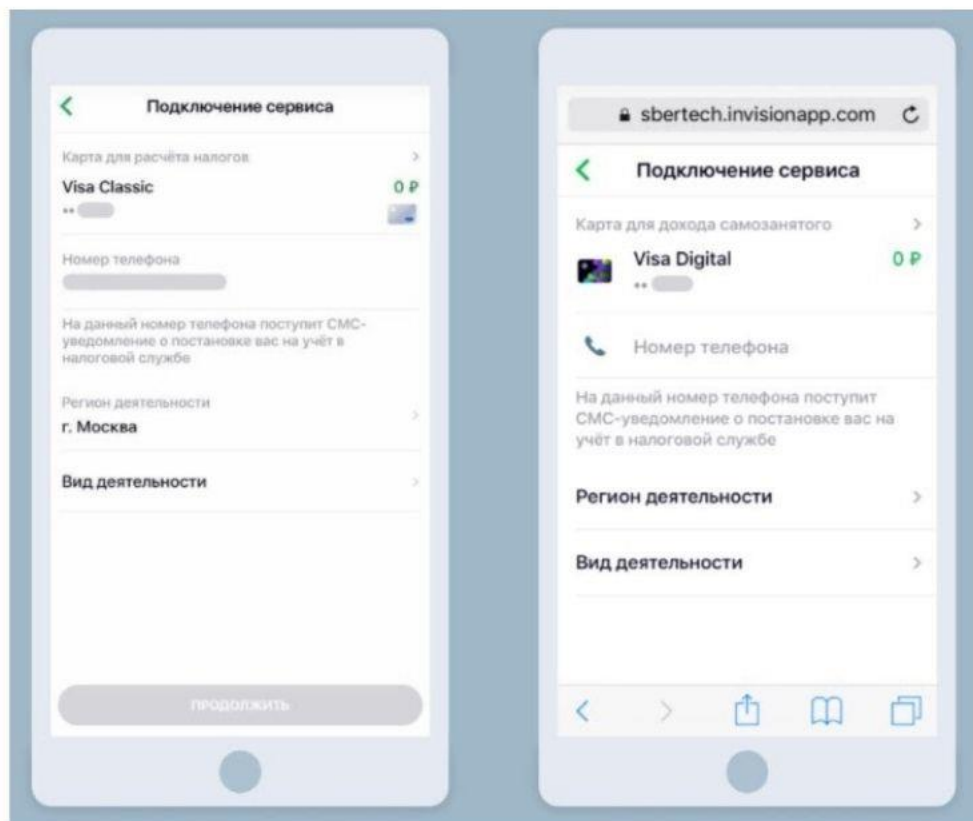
Подключение сервиса

Карта для расчёта налогов

Visa Classic

0 ₽

••

Номер телефона

На данный номер телефона поступит СМС-уведомление о постановке вас на учёт в налоговой службе

Регион деятельности

г. Москва

Вид деятельности

Продолжить

sbertech.invisionapp.com

Подключение сервиса

Карта для дохода самозанятого

Visa Digital

0 ₽

••

Номер телефона

На данный номер телефона поступит СМС-уведомление о постановке вас на учёт в налоговой службе

Регион деятельности

Вид деятельности